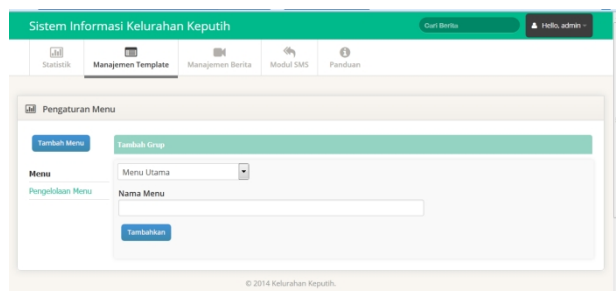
Sistem Informasi Kelurahan Keputih

Cari Berita

Hello, admin

Statistik

Manajemen Template

Manajemen Berita

Modul SMS

Panduan

Pengaturan Menu

Tambah Menu

Menu

Pengelolaan Menu

Tambah Grup

Menu Utama

Nama Menu

Tambahkan

© 2014 Kelurahan Keputih.